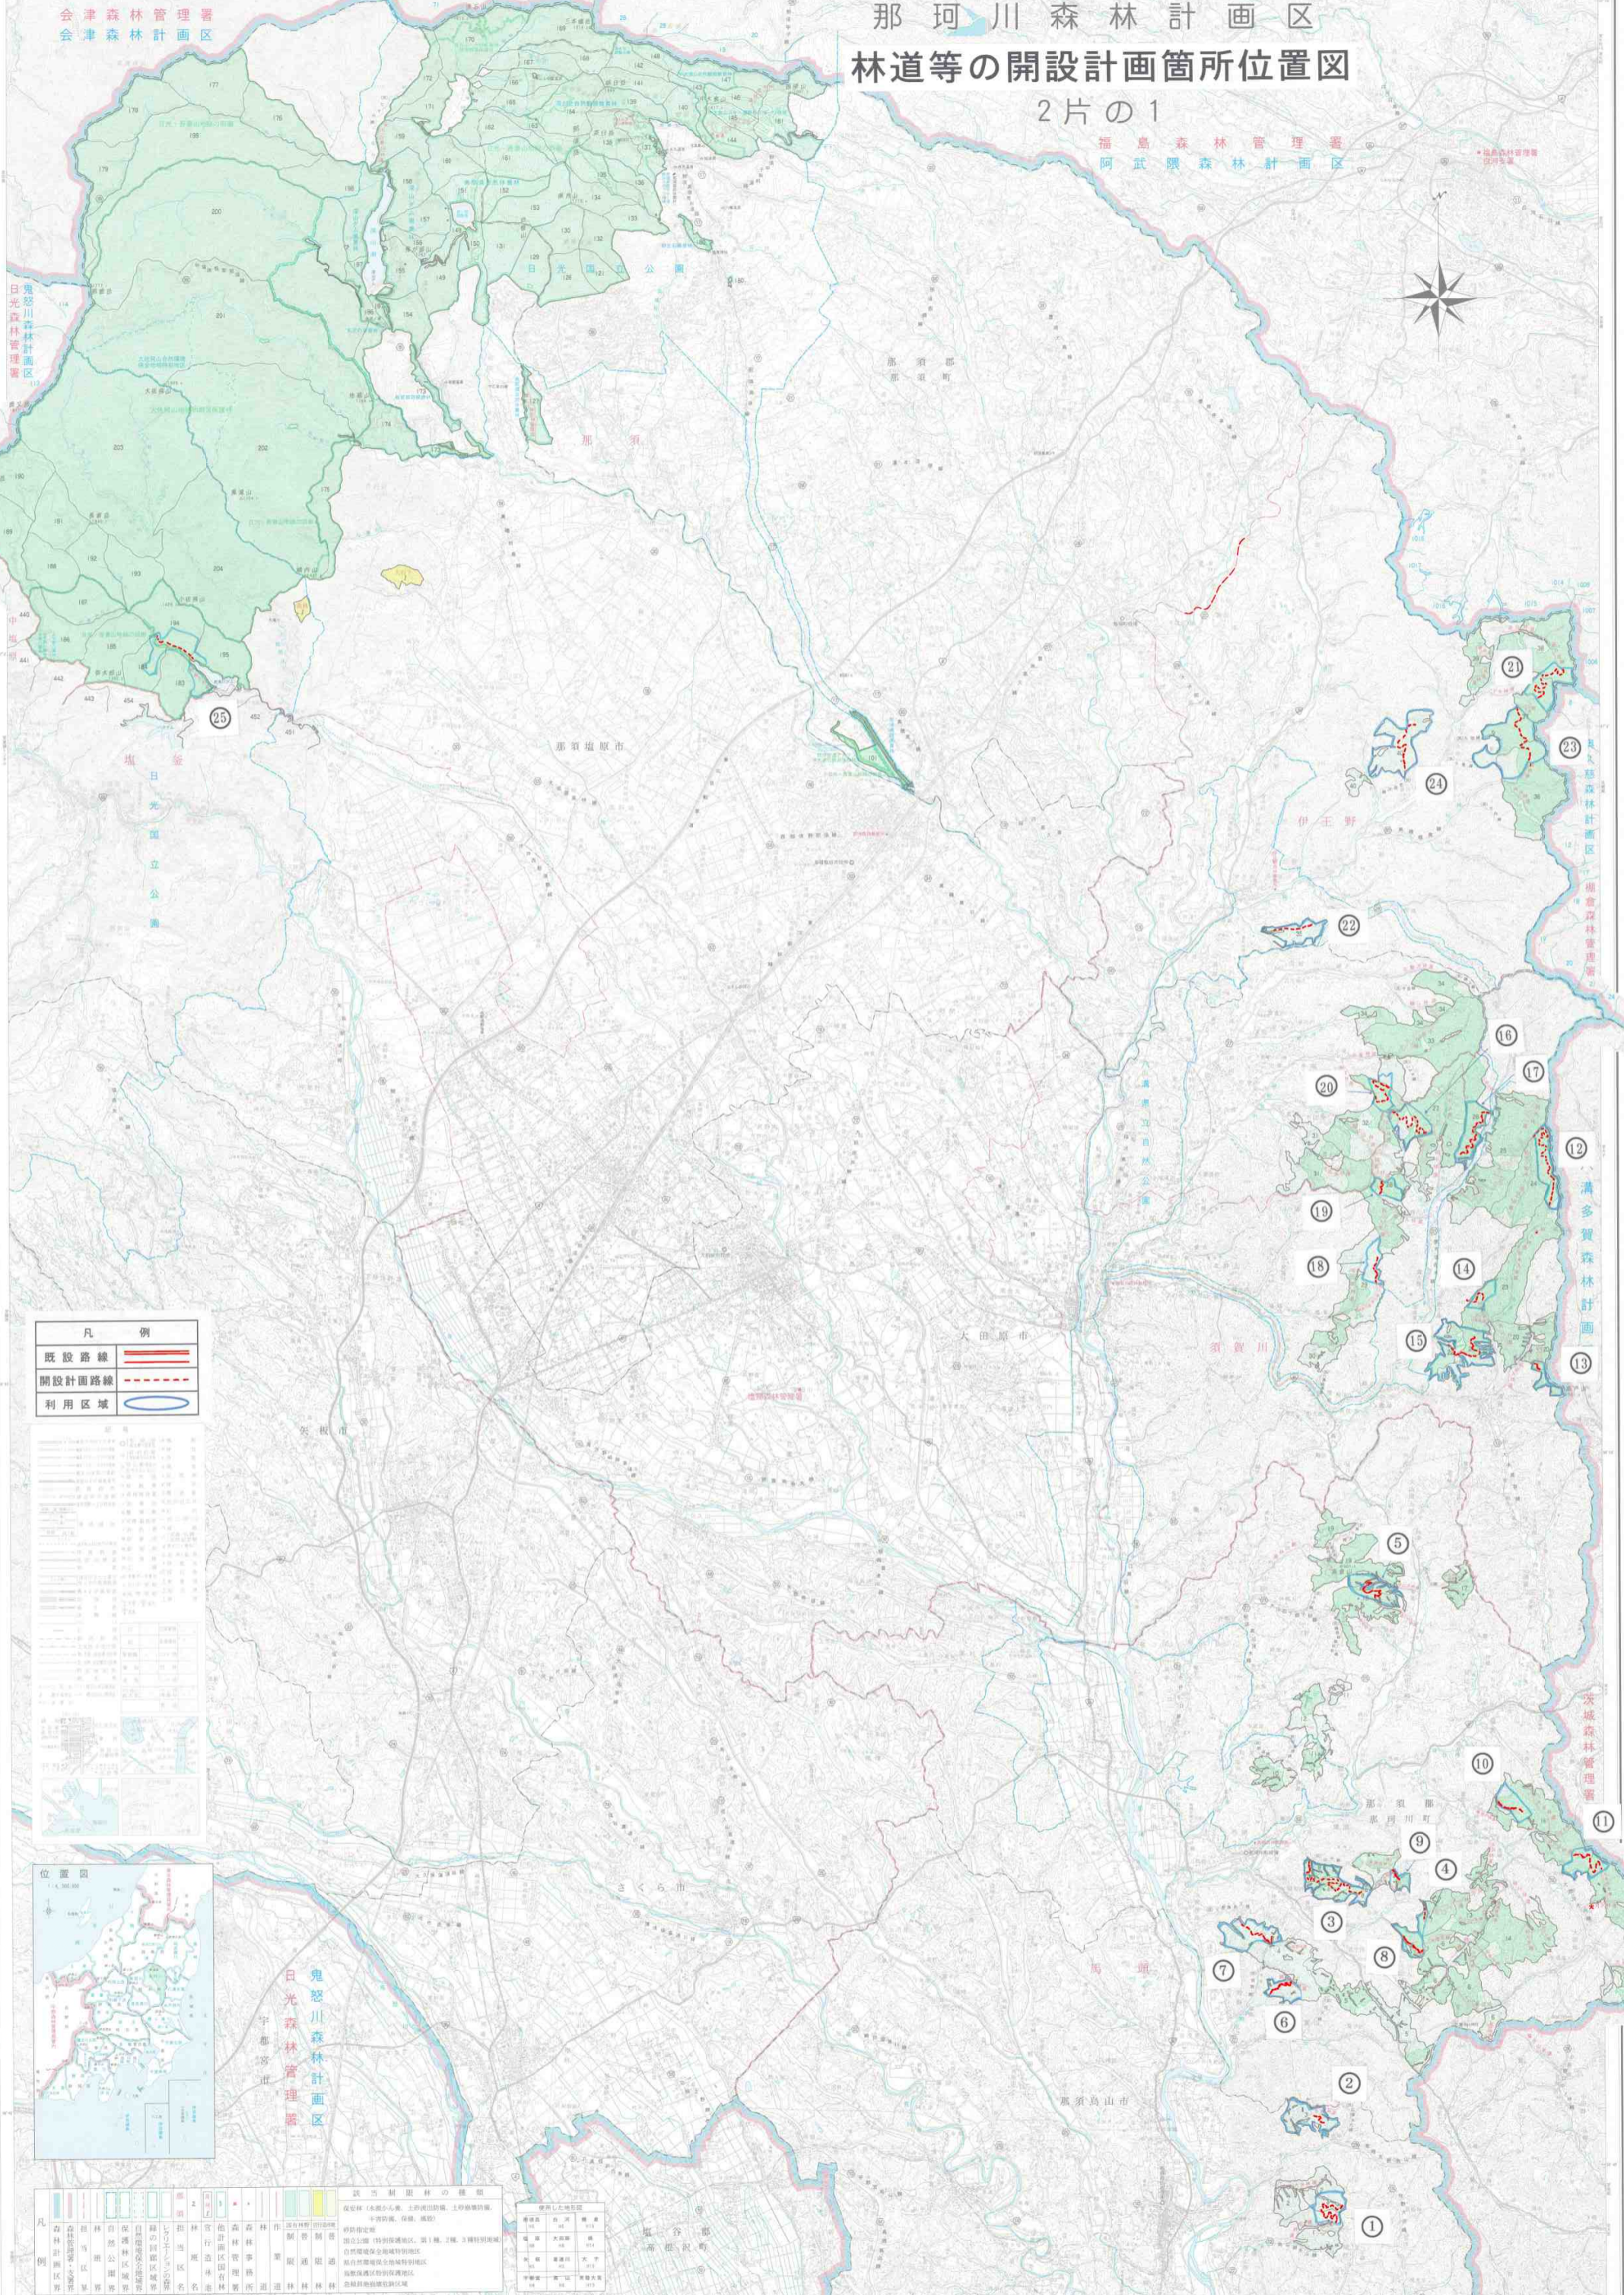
那珂川森林計画区
林道等の開設計画箇所位置図
2片の1

会津森林管理署
会津森林計画区

福島森林管理署
阿武隈森林計画区

日光森林管理署
鬼怒川森林計画区

那須塩原市

日光国立公園

伊王野

大田原市

さくら市

那須烏山市

宇都宮市

日光森林管理署
鬼怒川森林計画区

茨城森林管理署
久慈川森林計画区

棚倉森林管理署
八溝多賀森林計画区

| 凡 | 例 |
|---|---|
| 既設路線 | |
| 開設計画路線 | |
| 利用区域 | |

位置図

①
②
③
④
⑤
⑥
⑦
⑧
⑨
⑩
⑪
⑫
⑬
⑭
⑮
⑯
⑰
⑱
⑲
⑳
㉑
㉒
㉓
㉔
㉕